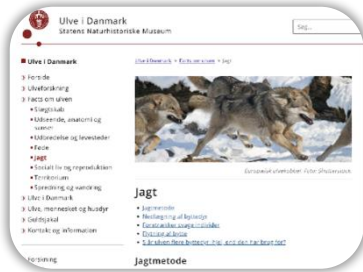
Ulve i Danmark
Statens Naturhistoriske Museum

Søg...

Ulve i Danmark

Forside
Ulveforskning
Fakta om ulven
Slægtskab
Udseende, anatomi og sanser
Udbredelse og levesteder
Føde
Jagt
Social liv og reproduktion
Territorium
Spredning og vandring
Ulve i Danmark
Ulve, mennesker og husdyr
Gallerier
Kontakt og information

Ulve i Danmark > Fakta om ulven > Jagt

Europæisk ulveflok. Foto: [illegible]

Jagt

Jagtmetode
Nedlægning af byttedyr
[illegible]
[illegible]
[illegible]

Jagtmetode